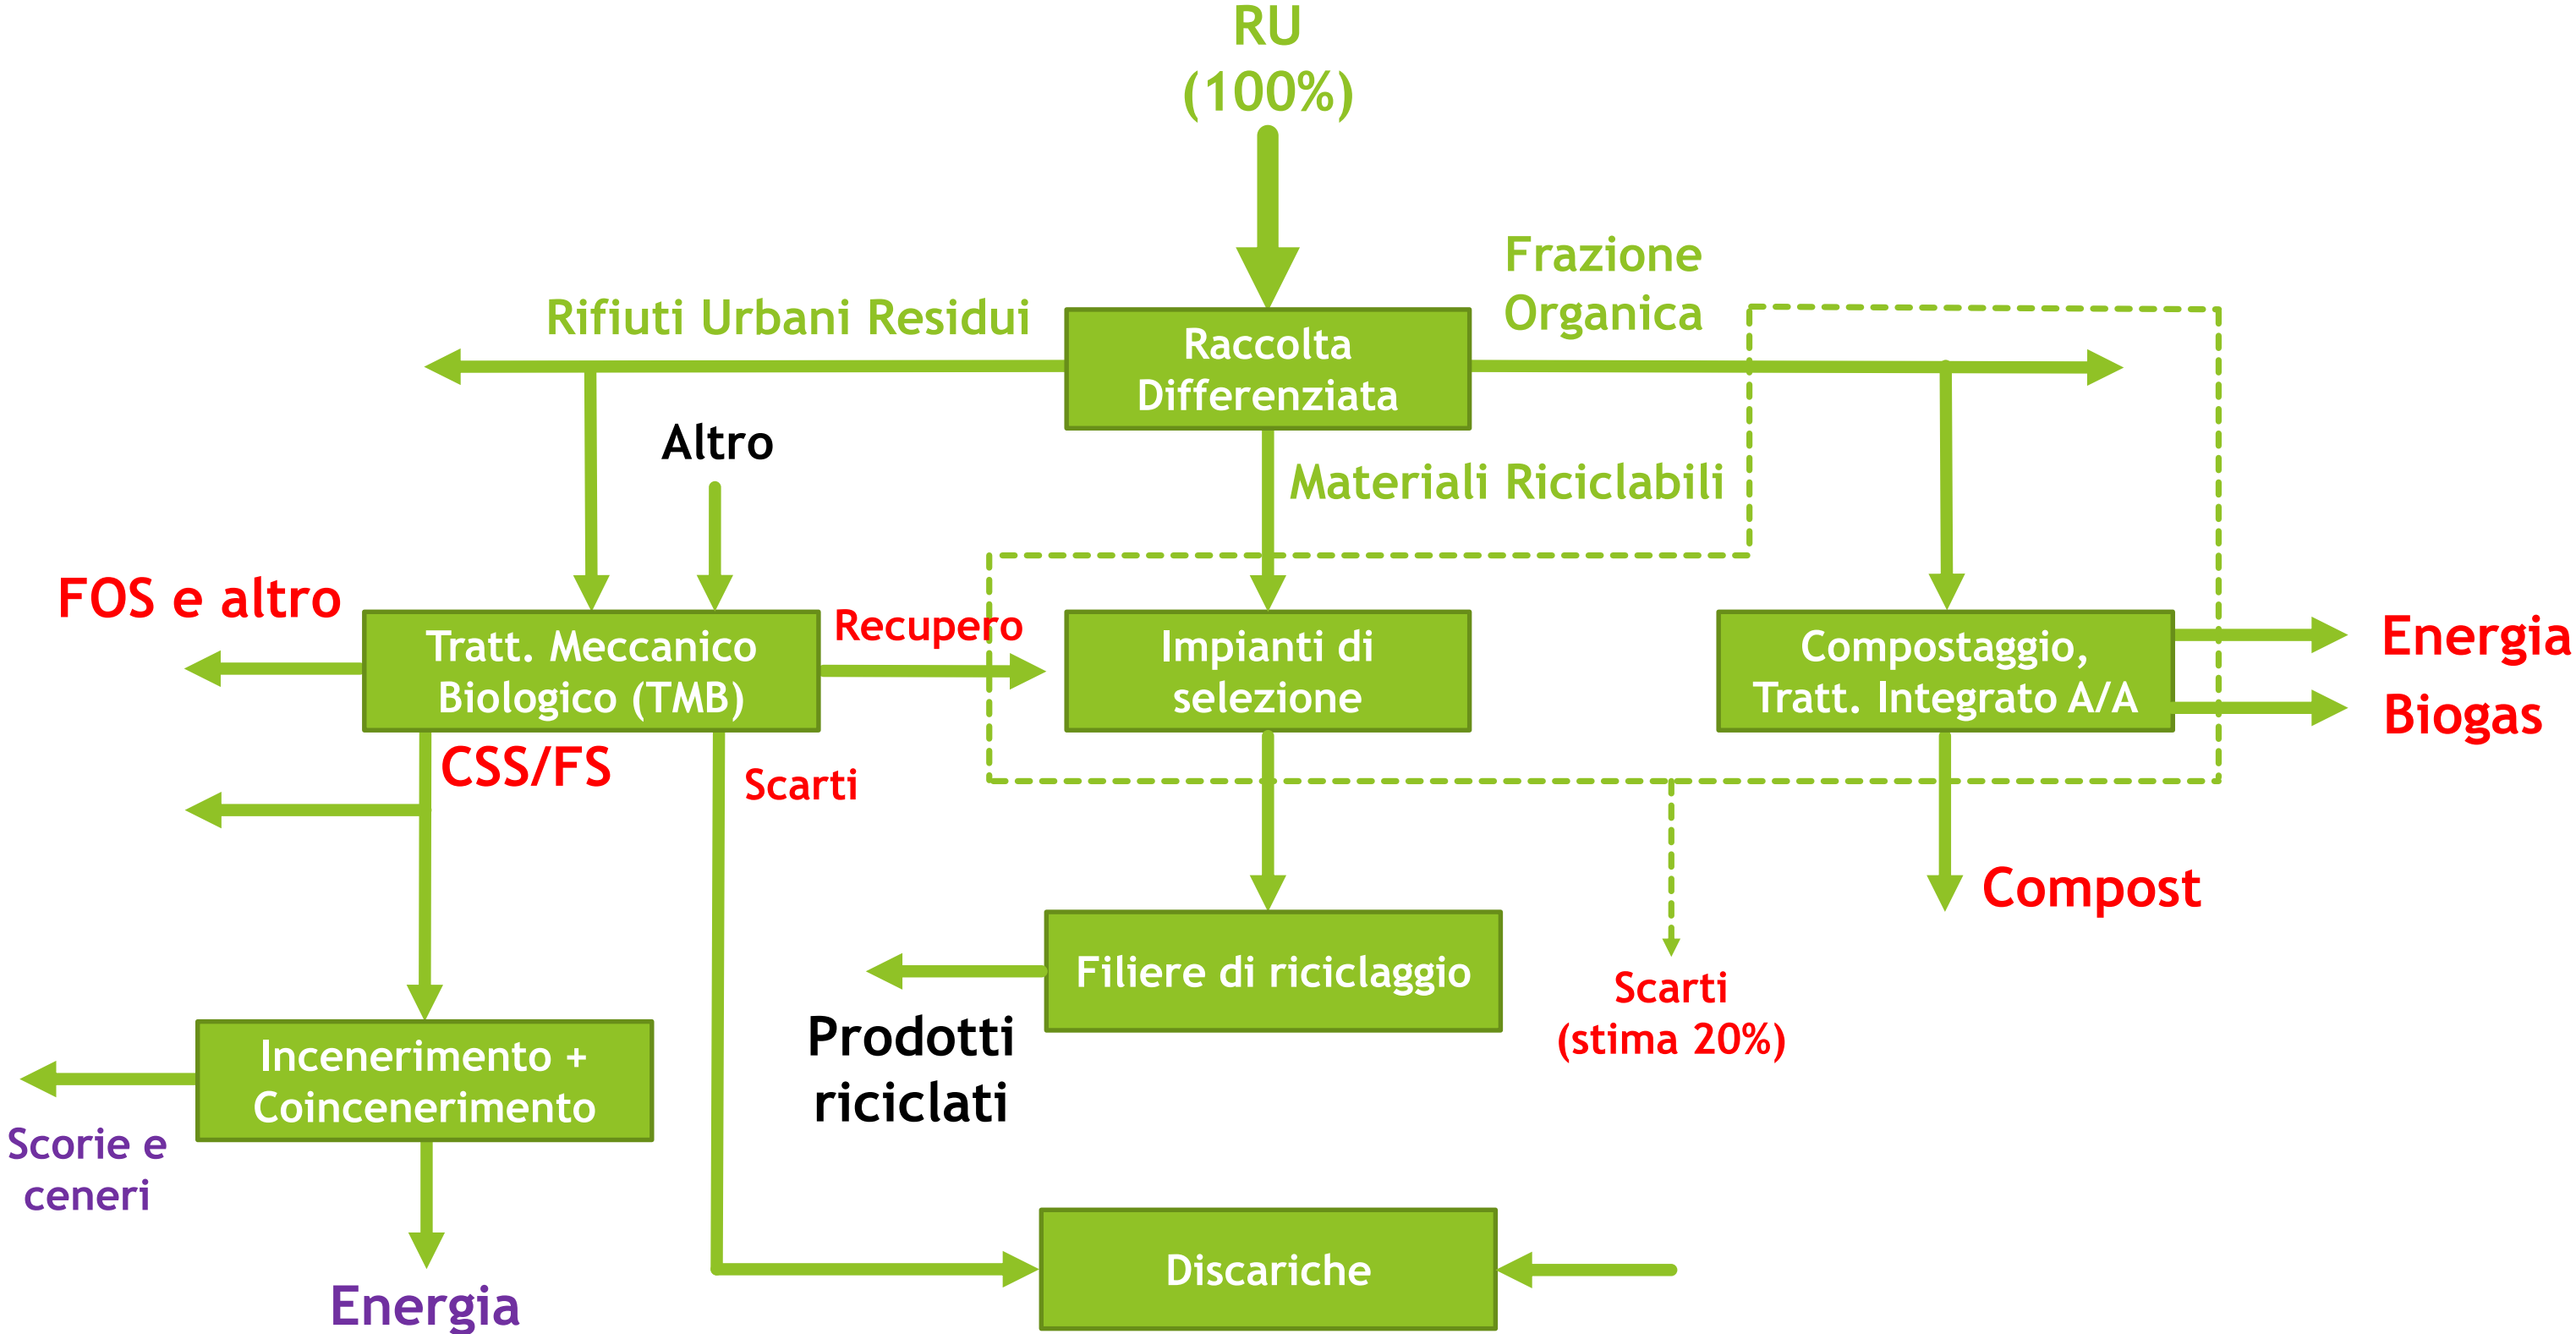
RU
(100%)

Frazione Organica

Rifiuti Urbani Residui

Raccolta Differenziata

Altro

Materiali Riciclabili

FOS e altro

Tratt. Meccanico Biologico (TMB)

Recupero

Impianti di selezione

Compostaggio, Tratt. Integrato A/A

Energia

Biogas

CSS/FS

Scarti

Compost

Filiere di riciclaggio

Scarti
(stima 20%)

Prodotti riciclati

Incenerimento + Coincenerimento

Scorie e ceneri

Discariche

Energia